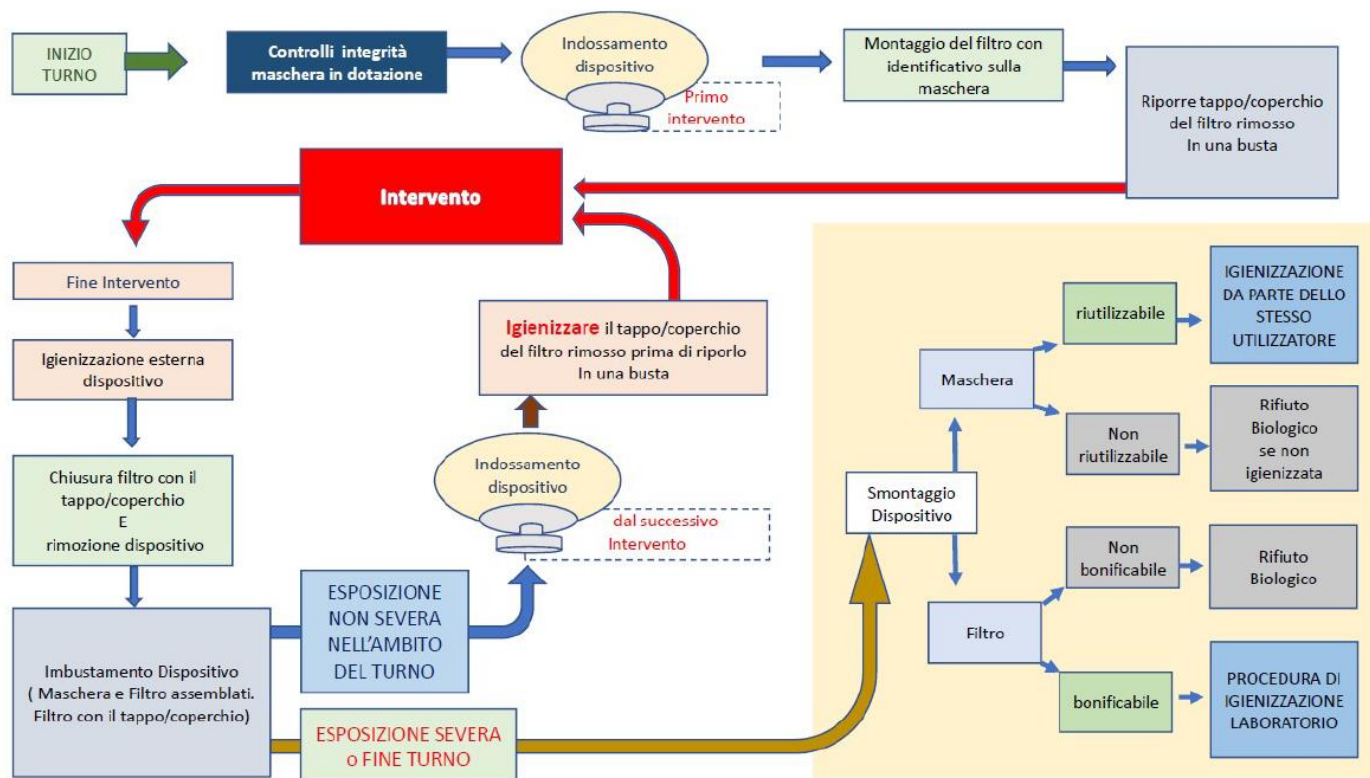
INIZIO TURNO

Controlli integrità maschera in dotazione

Indossamento dispositivo

Primo intervento

Montaggio del filtro con identificativo sulla maschera

Riporre tappo/coperchio del filtro rimosso In una busta

Intervento

Fine Intervento

Igienizzazione esterna dispositivo

Chiusura filtro con il tappo/coperchio E rimozione dispositivo

Imbustamento Dispositivo ( Maschera e Filtro assemblati. Filtro con il tappo/coperchio)

ESPOSIZIONE NON SEVERA NELL'AMBITO DEL TURNO

ESPOSIZIONE SEVERA o FINE TURNO

Igienizzare il tappo/coperchio del filtro rimosso prima di riporlo In una busta

Indossamento dispositivo

dal successivo Intervento

Smontaggio Dispositivo

Maschera

riutilizzabile

IGIENIZZAZIONE DA PARTE DELLO STESSO UTILIZZATORE

Non riutilizzabile

Rifiuto Biologico se non igienizzata

Filtro

Non bonificabile

Rifiuto Biologico

bonificabile

PROCEDURA DI IGIENIZZAZIONE LABORATORIO